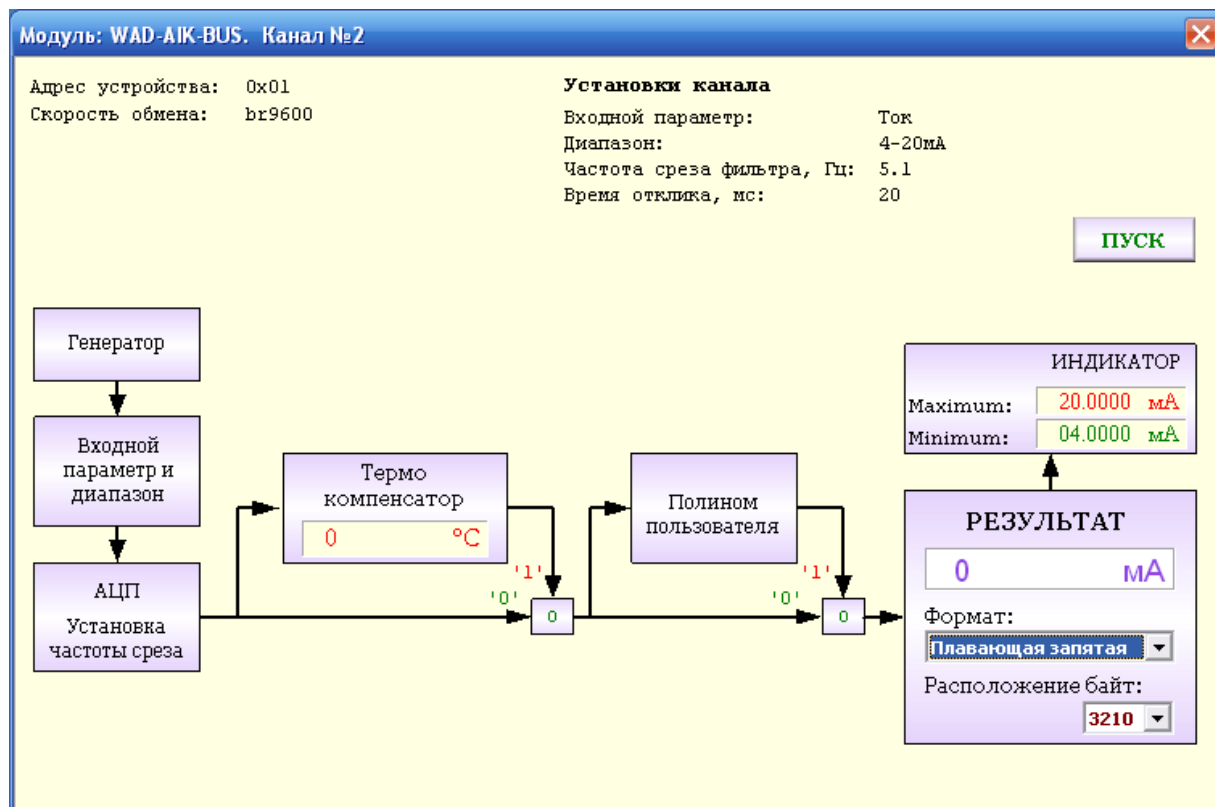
Модуль: WAD-AIK-BUS. Канал №2

Адрес устройства: 0x01
Скорость обмена: br9600

Установки канала
Входной параметр: Ток
Диапазон: 4-20мА
Частота среза фильтра, Гц: 5.1
Время отклика, мс: 20

ПУСК

Генератор

Входной параметр и диапазон

АЦП
Установка частоты среза

Термо компенсатор
0 °C

'1'
'0'
0

Полином пользователя

'1'
'0'
0

ИНДИКАТОР
Maximum: 20.0000 мА
Minimum: 04.0000 мА

РЕЗУЛЬТАТ
0 мА
Формат:
Плавающая запятая
Расположение байт:
3210